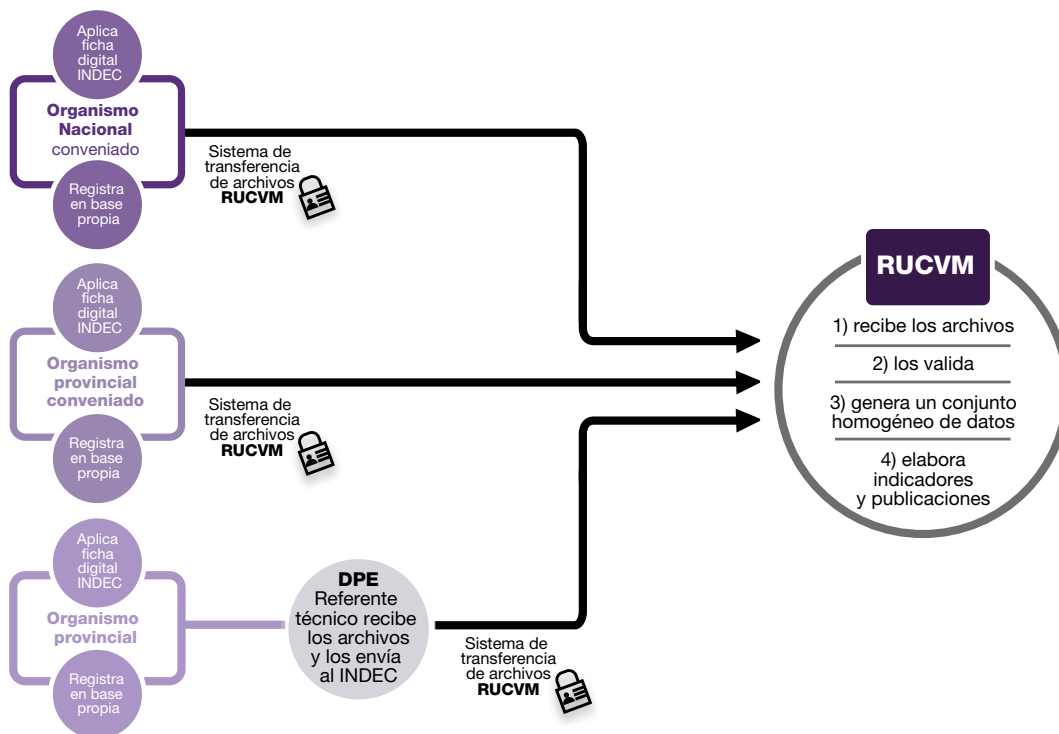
Aplica ficha digital INDEC

Organismo Nacional conveniado

Registra en base propia

Sistema de transferencia de archivos RUCVM

Aplica ficha digital INDEC

Organismo provincial conveniado

Registra en base propia

Sistema de transferencia de archivos RUCVM

Aplica ficha digital INDEC

Organismo provincial

Registra en base propia

DPE
Referente técnico recibe los archivos y los envía al INDEC

Sistema de transferencia de archivos RUCVM

RUCVM

1) recibe los archivos

2) los valida

3) genera un conjunto homogéneo de datos

4) elabora indicadores y publicaciones